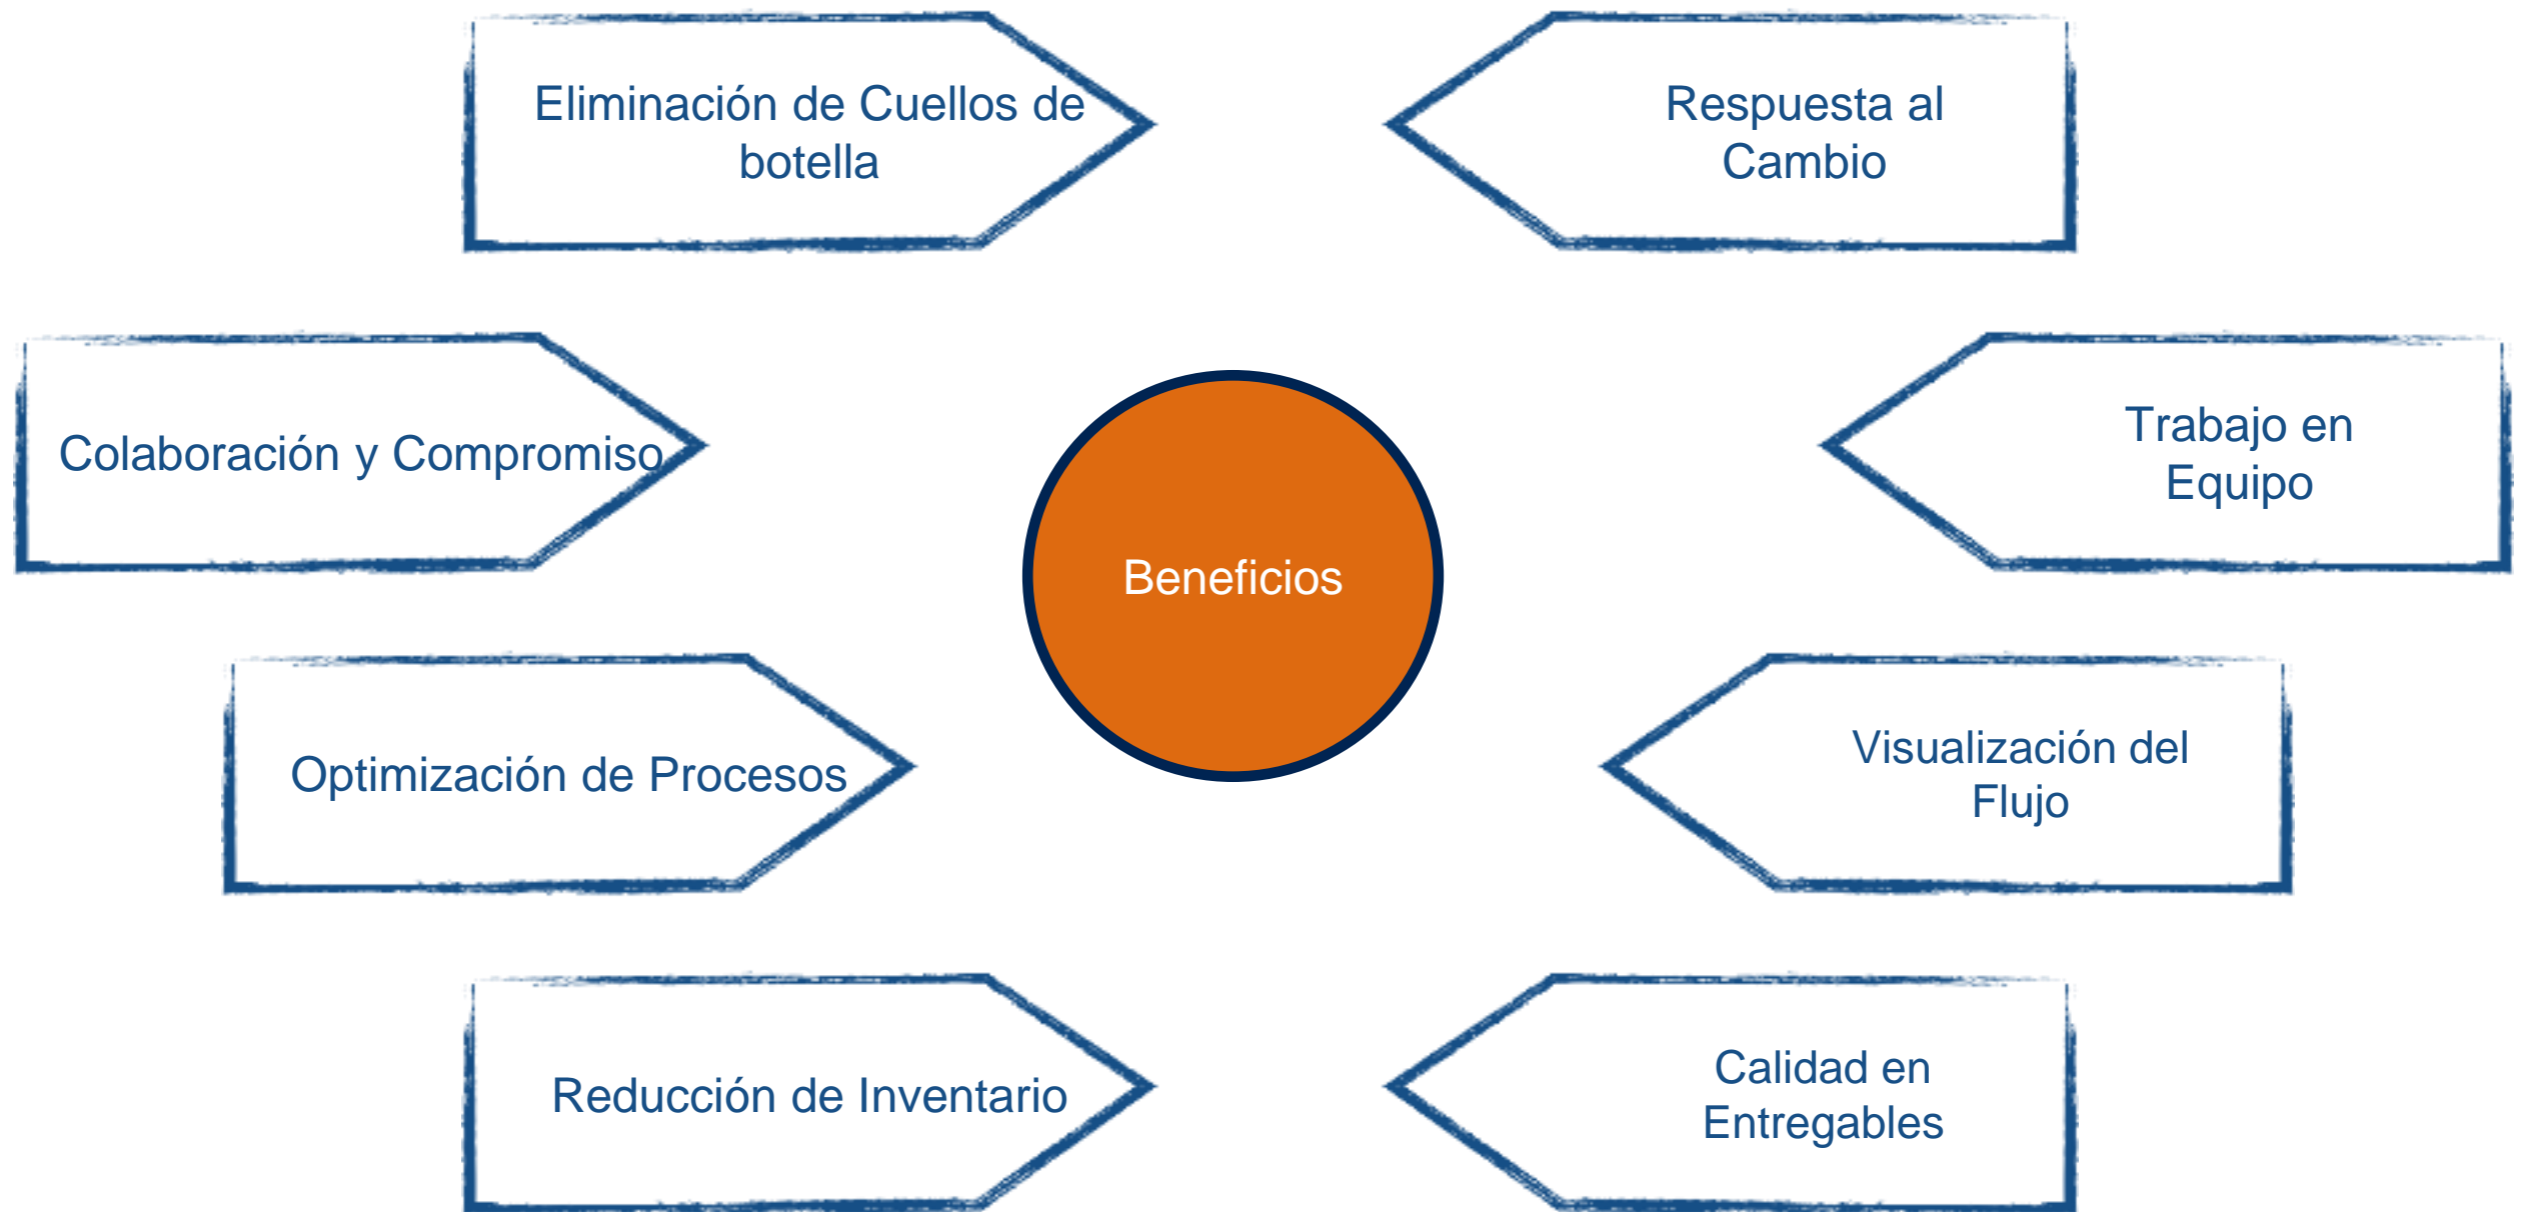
Eliminación de Cuellos de botella

Respuesta al Cambio

Colaboración y Compromiso

Beneficios

Trabajo en Equipo

Optimización de Procesos

Visualización del Flujo

Reducción de Inventario

Calidad en Entregables